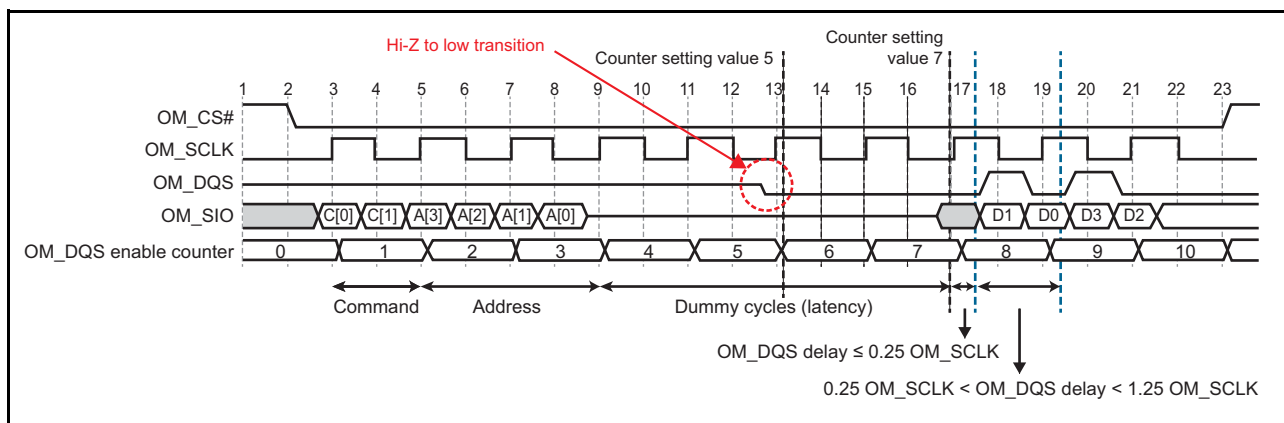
Hi-Z to low transition

Counter setting value 5

Counter setting value 7

1 2 3 4 5 6 7 8 9 10 11 12 13 14 15 16 17 18 19 20 21 22 23

OM_CS#

OM_SCLK

OM_DQS

OM_SIO

C[0] C[1] A[3] A[2] A[1] A[0] D1 D0 D3 D2

OM_DQS enable counter

0 1 2 3 4 5 6 7 8 9 10

Command

Address

Dummy cycles (latency)

OM_DQS delay ≤ 0.25 OM_SCLK

0.25 OM_SCLK < OM_DQS delay < 1.25 OM_SCLK